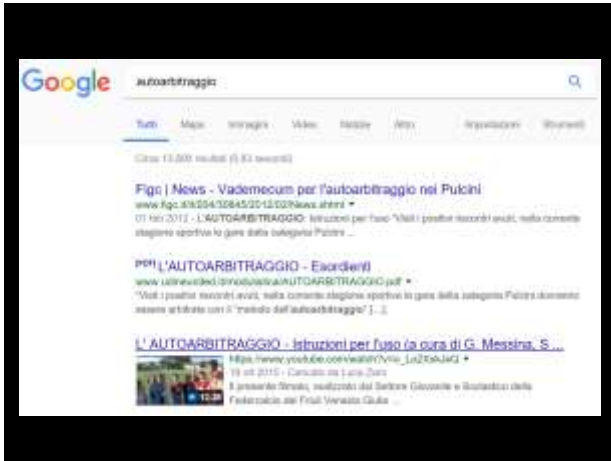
Google

autoarbitraggio

Tutti Maps Immagini Video Notizie Altro Impostazioni Strumenti

Circa 13.000 risultati (0,43 secondi)

Figc | News - Vademecum per l'autoarbitraggio nei Pulcini
www.figc.it/it/204/30845/2012/02/News.shtml ▾
01 feb 2012 - L'AUTOARBITRAGGIO: istruzioni per l'uso "Visti i positivi riscontri avuti, nella corrente stagione sportiva le gare della categoria Pulcini ...

[PDF] L'AUTOARBITRAGGIO - Esordienti
www.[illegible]/AUTOARBITRAGGIO.pdf ▾
"Visti i positivi riscontri avuti, nella corrente stagione sportiva le gare della categoria Pulcini dovranno essere arbitrate con il "metodo dell'autoarbitraggio" [...].

L' AUTOARBITRAGGIO - Istruzioni per l'uso (a cura di G. Messina, S ...
https://www.youtube.com/watch?v=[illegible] ▾
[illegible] - Caricato da Luca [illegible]
Il presente filmato, realizzato dal Settore Giovanile e Scolastico della Federazione del Friuli Venezia Giulia ...